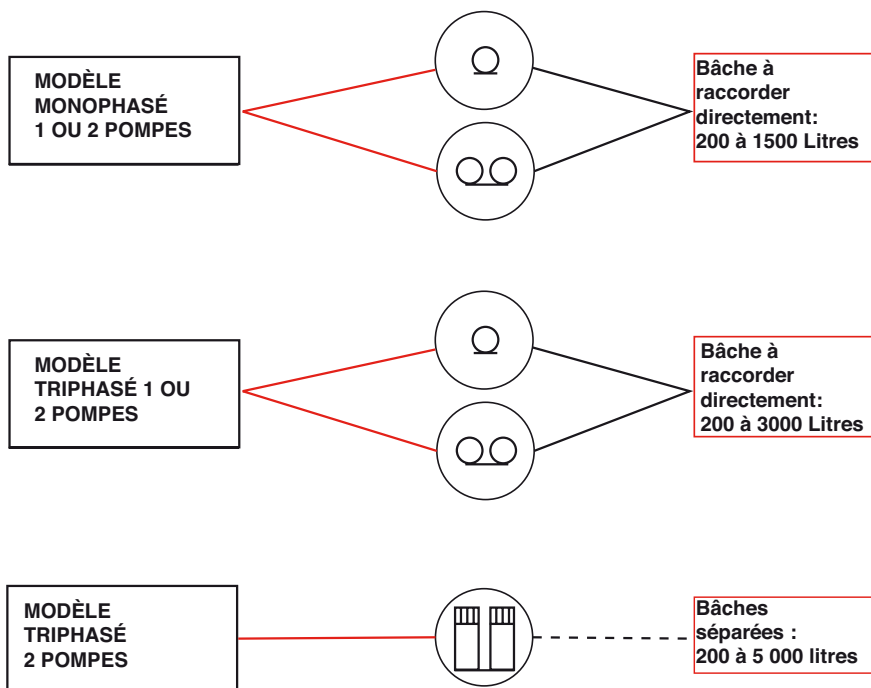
MODÈLE MONOPHASÉ 1 OU 2 POMPES

Bâche à raccorder directement: 200 à 1500 Litres

MODÈLE TRIPHASÉ 1 OU 2 POMPES

Bâche à raccorder directement: 200 à 3000 Litres

MODÈLE TRIPHASÉ 2 POMPES

Bâches séparées : 200 à 5 000 litres